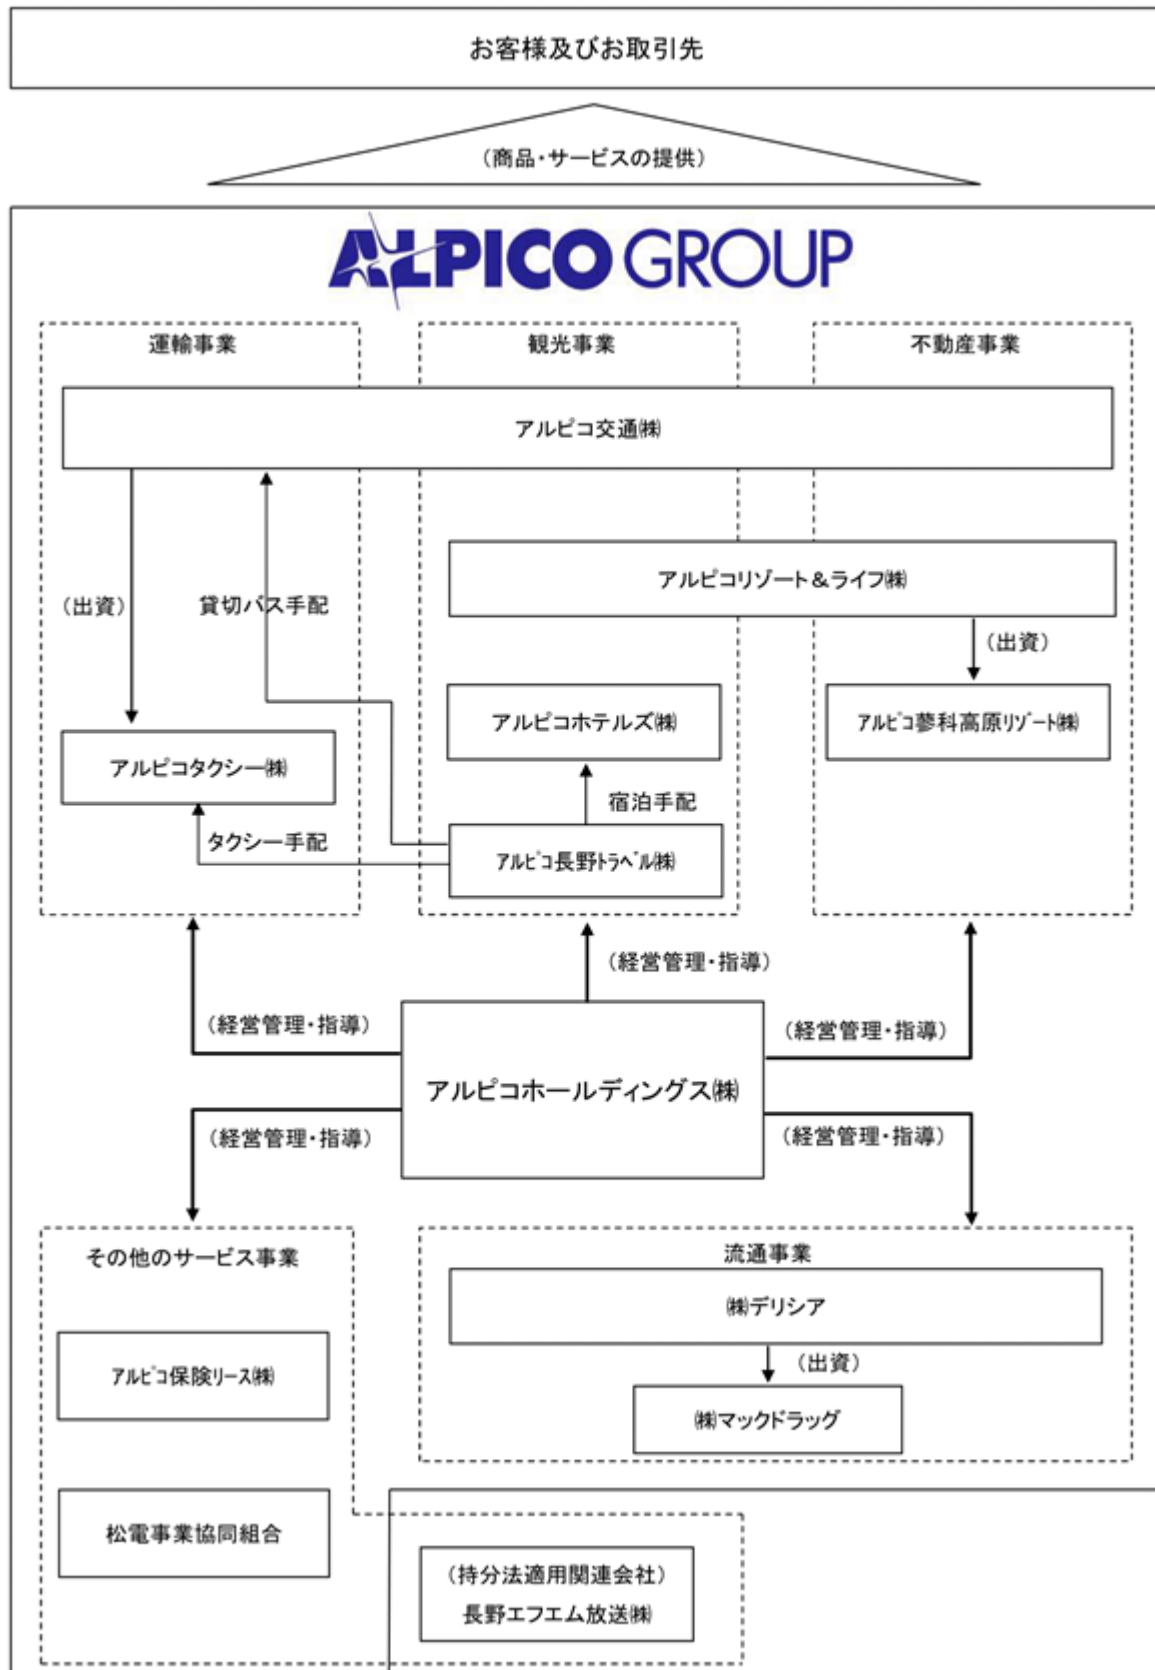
お客様及びお取引先

（商品・サービスの提供）

ALPICO GROUP

運輸事業

観光事業

不動産事業

アルピコ交通㈱

アルピコリゾート＆ライフ㈱

（出資）

貸切バス手配

（出資）

アルピコホテルズ㈱

アルピコ蓼科高原リゾート㈱

アルピコタクシー㈱

宿泊手配

タクシー手配

アルピコ長野トラベル㈱

（経営管理・指導）

（経営管理・指導）

（経営管理・指導）

アルピコホールディングス㈱

（経営管理・指導）

（経営管理・指導）

その他のサービス事業

流通事業

㈱デリシア

（出資）

アルピコ保険リース㈱

㈱マックドラッグ

松電事業協同組合

（持分法適用関連会社）
長野エフエム放送㈱